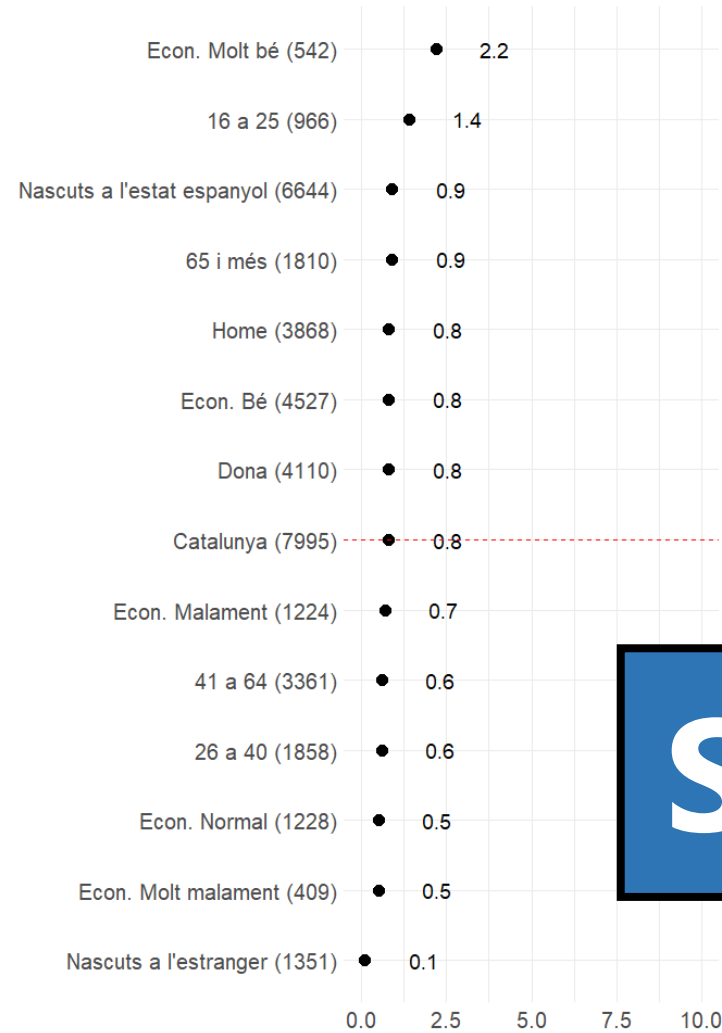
Econ. Molt bé (542) 2.2
16 a 25 (966) 1.4
Nascuts a l'estat espanyol (6644) 0.9
65 i més (1810) 0.9
Home (3868) 0.8
Econ. Bé (4527) 0.8
Dona (4110) 0.8
Catalunya (7995) 0.8
Econ. Malament (1224) 0.7
41 a 64 (3361) 0.6
26 a 40 (1858) 0.6
Econ. Normal (1228) 0.5
Econ. Molt malament (409) 0.5
Nascuts a l'estranger (1351) 0.1

0.0 2.5 5.0 7.5 10.0

S